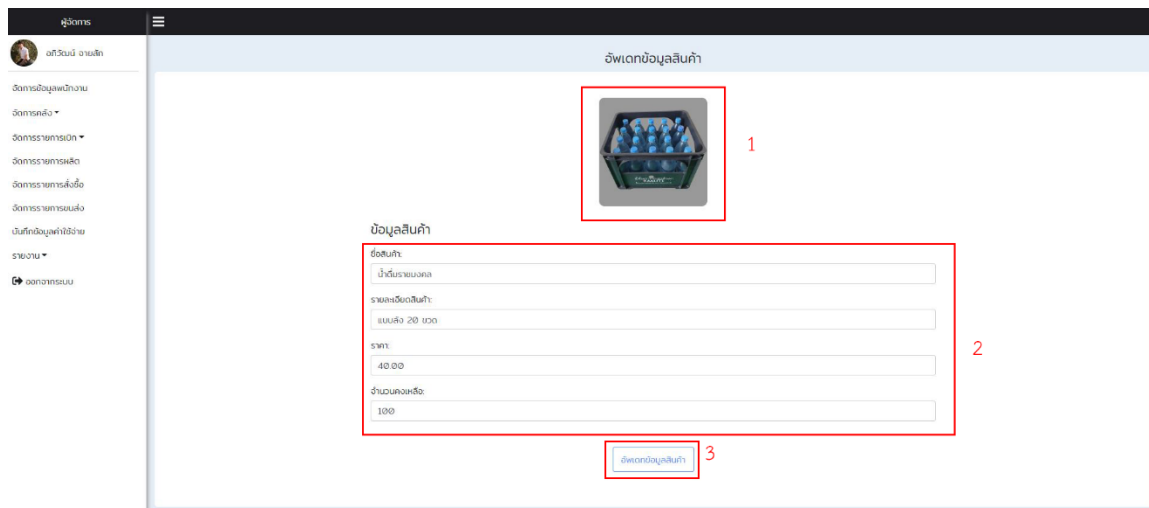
ผู้จัดการ

อภิวัฒน์ จายสัก

จัดการข้อมูลพนักงาน

จัดการคลัง ▾

จัดการรายการเบิก ▾

จัดการรายการผลิต

จัดการรายการสั่งซื้อ

จัดการรายการขนส่ง

บันทึกข้อมูลค่าใช้จ่าย

รายงาน ▾

ออกจากระบบ

อัพเดทข้อมูลสินค้า

1

ข้อมูลสินค้า

ชื่อสินค้า:

น้ำดื่มรายมงคล

รายละเอียดสินค้า:

แบบลัง 20 ขวด

ราคา:

40.00

จำนวนคงเหลือ:

100

2

อัพเดทข้อมูลสินค้า

3